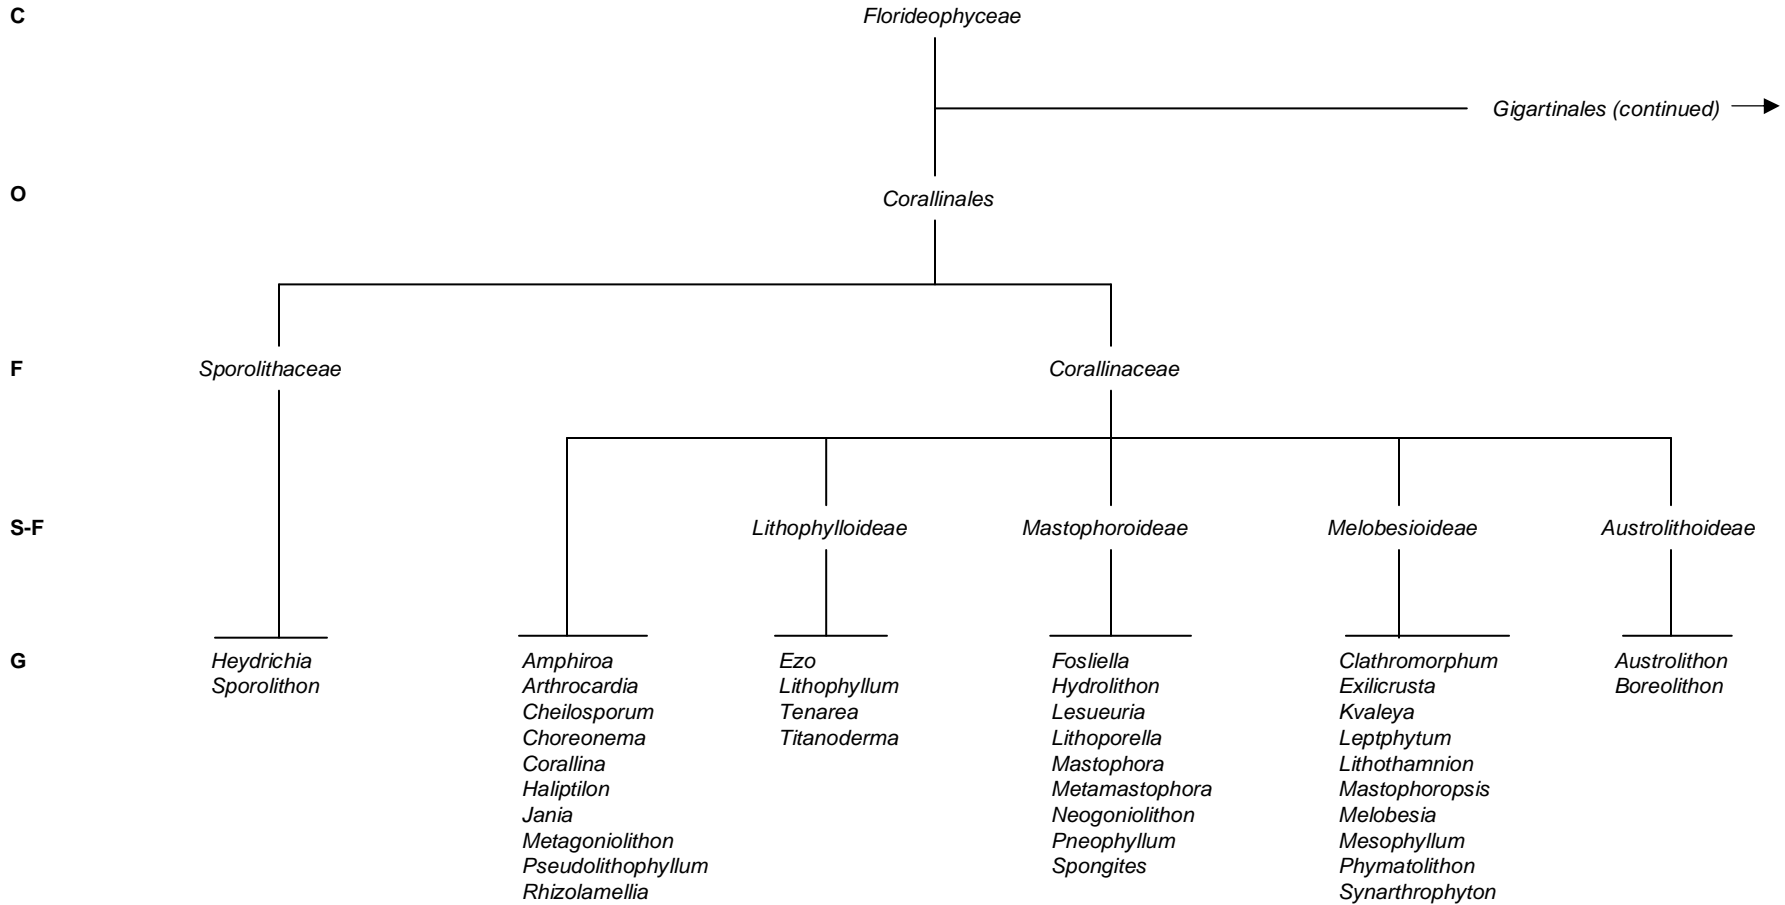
C

Florideophyceae

Gigartinales (continued)

O

Corallinales

F

Sporolithaceae

Corallinaceae

S-F

Lithophylloideae

Mastophoroideae

Melobesioideae

Austrolithoideae

G

Heydrichia
Sporolithon

Amphiroa
Arthrocardia
Cheilosporum
Choreonema
Corallina
Haliptilon
Jania
Metagoniolithon
Pseudolithophyllum
Rhizolamellia

Ezo
Lithophyllum
Tenarea
Titanoderma

Fosliella
Hydrolithon
Lesueuria
Lithoporella
Mastophora
Metamastophora
Neogoniolithon
Pneophyllum
Spongites

Clathromorphum
Exilicrusta
Kvaleya
Leptphytum
Lithothamnion
Mastophoropsis
Melobesia
Mesophyllum
Phymatolithon
Synarthrophyton

Austrolithon
Boreolithon